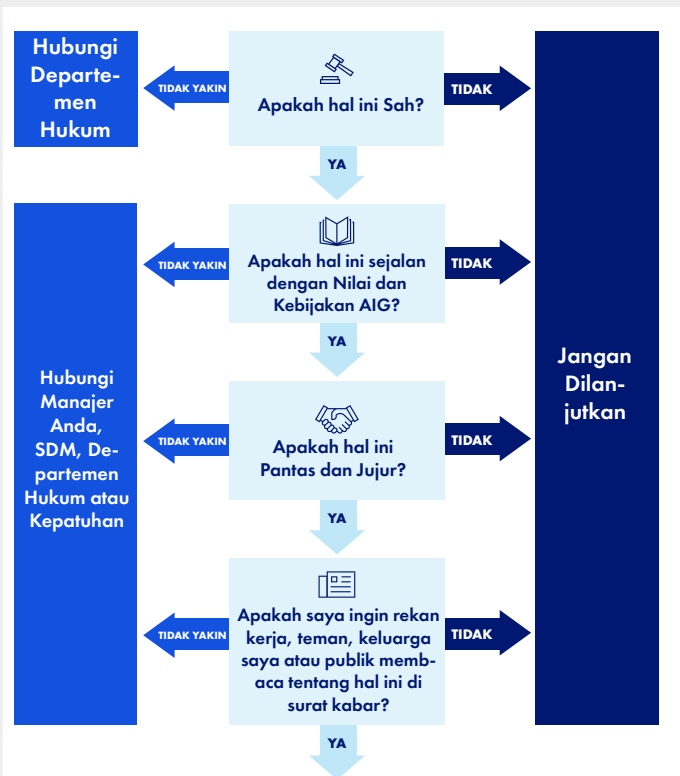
Hubungi Departemen Hukum

TIDAK YAKIN

Apakah hal ini Sah?

TIDAK

YA

Hubungi Manajer Anda, SDM, Departemen Hukum atau Kepatuhan

TIDAK YAKIN

Apakah hal ini sejalan dengan Nilai dan Kebijakan AIG?

TIDAK

YA

TIDAK YAKIN

Apakah hal ini Pantas dan Jujur?

TIDAK

YA

TIDAK YAKIN

Apakah saya ingin rekan kerja, teman, keluarga saya atau publik membaca tentang hal ini di surat kabar?

TIDAK

YA

Jangan Dilanjutkan